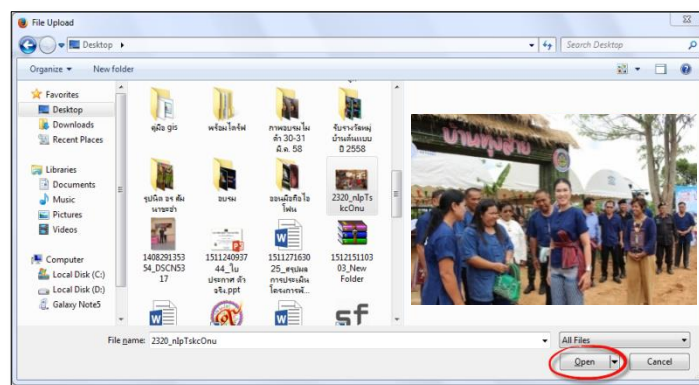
File Upload

Desktop ▸

Search Desktop

Organize ▾ New folder

Favorites
Desktop
Downloads
Recent Places

Libraries
Documents
Music
Pictures
Videos

Computer
Local Disk (C:)
Local Disk (D:)
Galaxy Note5

คู่มือ gis
พร้อมโลจ้าง
ภาพอบรม ไม ล้า 30-31 ค.ค. 58
จับรางวัลหมู่ บ้านต้นแบบ ปี 2558
รูปเกีย อง ต้ม นายชา
อบรม
ของคู่มือใช้ โพน
2320_nlpTskcOnu
140829135354_DSCN5317
151124093744_ใน ประกาศ ล้า จริง.ppt
151127163025_สรุปผล การประเมิน โครงการพั...
151215110303_New Folder

File name: 2320_nlpTskcOnu
All Files
Open
Cancel